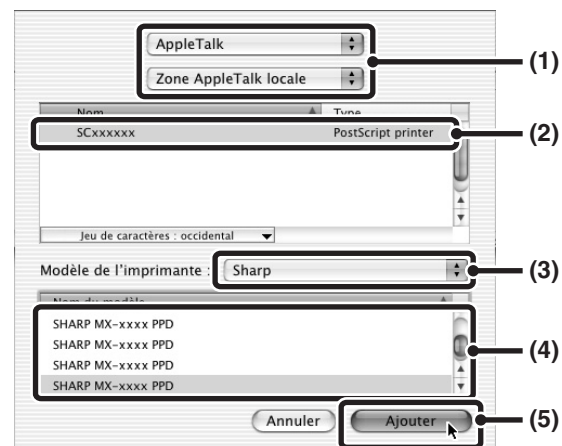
AppleTalk
Zone AppleTalk locale
(1)
Nom
Type
SCxxxxxx
PostScript printer
(2)
Jeu de caractères : occidental
Modèle de l'imprimante :
Sharp
(3)
Nom du modèle
SHARP MX-xxxx PPD
SHARP MX-xxxx PPD
SHARP MX-xxxx PPD
SHARP MX-xxxx PPD
(4)
Annuler
Ajouter
(5)